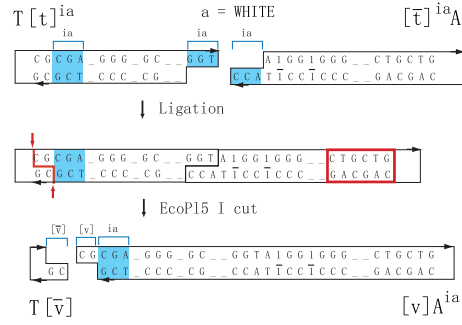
$T[t]^{ia}$ a = WHITE $[\bar{t}]^{ia}A$

ia ia ia

CGCGA_GGG_GC__GGT A1GG1GGG__CTGCTG

GCGCT_CCC_CG CCAT$\bar{1}$CC$\bar{1}$CCC__GACGAC

Ligation

CGCGA_GGG_GC__GGTA1GG1GGG__CTGCTG

GCGCT_CCC_CG__CCAT$\bar{1}$CC$\bar{1}$CCC__GACGAC

EcoP15 I cut

$[\bar{v}]$ [v] ia

CGCGA_GGG_GC__GGTA1GG1GGG__CTGCTG

GC GCT_CCC_CG__CCAT$\bar{1}$CC$\bar{1}$CCC__GACGAC

$T[\bar{v}]$ $[v]A^{ia}$